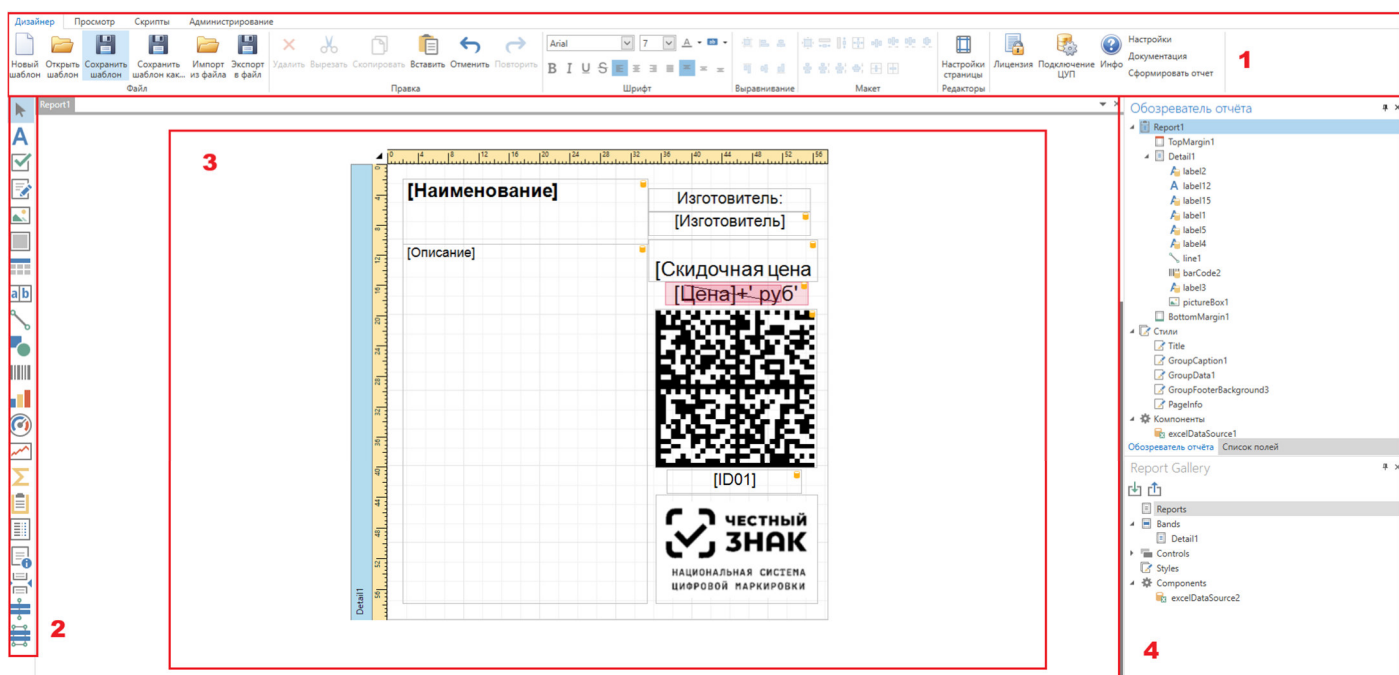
Дизайнер Просмотр Скрипты Администрирование

Новый шаблон Открыть шаблон Сохранить шаблон Сохранить шаблон как... Импорт из файла Экспорт в файл
Файл

Удалить Вырезать Скопировать Вставить Отменить Повторить
Правка

Arial 7
Шрифт

Выравнивание

Макет

Настройки страницы
Редакторы

Лицензия Подключение ЦУП Инфо

Настройки
Документация
Сформировать отчет

1

Report1

2

3

[Наименование]
Изготовитель:
[Изготовитель]
[Описание]
[Скидочная цена
[Цена]+' руб'
[ID01]
ЧЕСТНЫЙ ЗНАК
НАЦИОНАЛЬНАЯ СИСТЕМА ЦИФРОВОЙ МАРКИРОВКИ
Detail1

Обозреватель отчёта
Report1
TopMargin1
Detail1
label2
label12
label15
label1
label5
label4
line1
barCode2
label3
pictureBox1
BottomMargin1
Стили
Title
GroupCaption1
GroupData1
GroupFooterBackground3
PageInfo
Компоненты
excelDataSource1
Обозреватель отчёта Список полей

Report Gallery
Reports
Bands
Detail1
Controls
Styles
Components
excelDataSource2

4